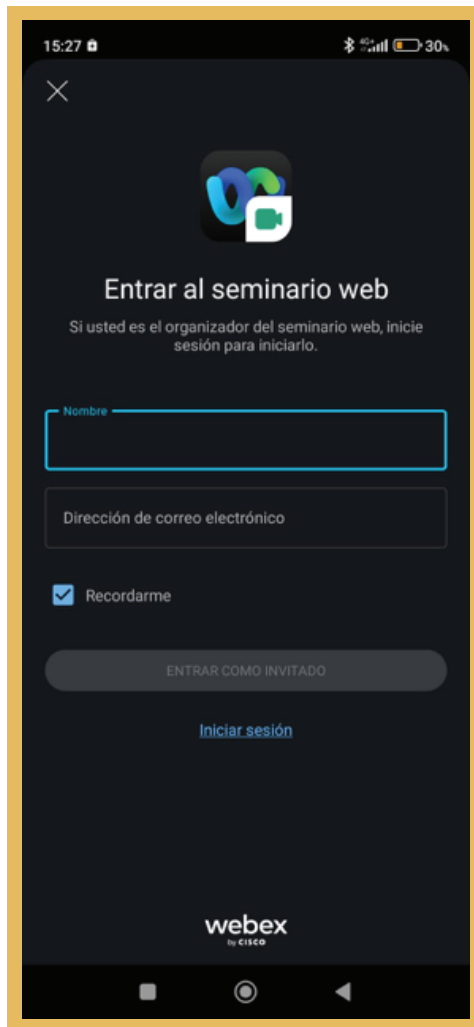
15:27

30

Entrar al seminario web

Si usted es el organizador del seminario web, inicie sesión para iniciarlo.

Nombre

Dirección de correo electrónico

Recordarme

ENTRAR COMO INVITADO

Iniciar sesión

webex
by CISCO